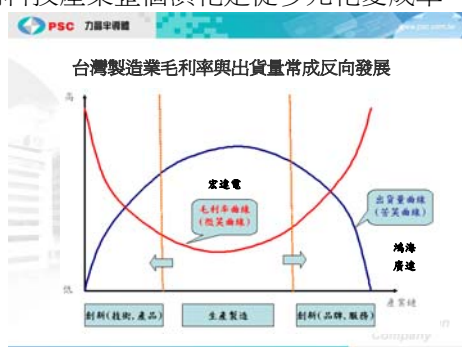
科技產業整個價化走從多元化變成單

PSC 力晶半導體

www.psc.com.tw

台灣製造業毛利率與出貨量常成反向發展

高

宏達電

毛利率曲線
(微笑曲線)

出貨量曲線
(苦笑曲線)

鴻海
廣達

低

產業鏈

創新(技術，產品)

生產製造

創新(品牌，服務)

Company